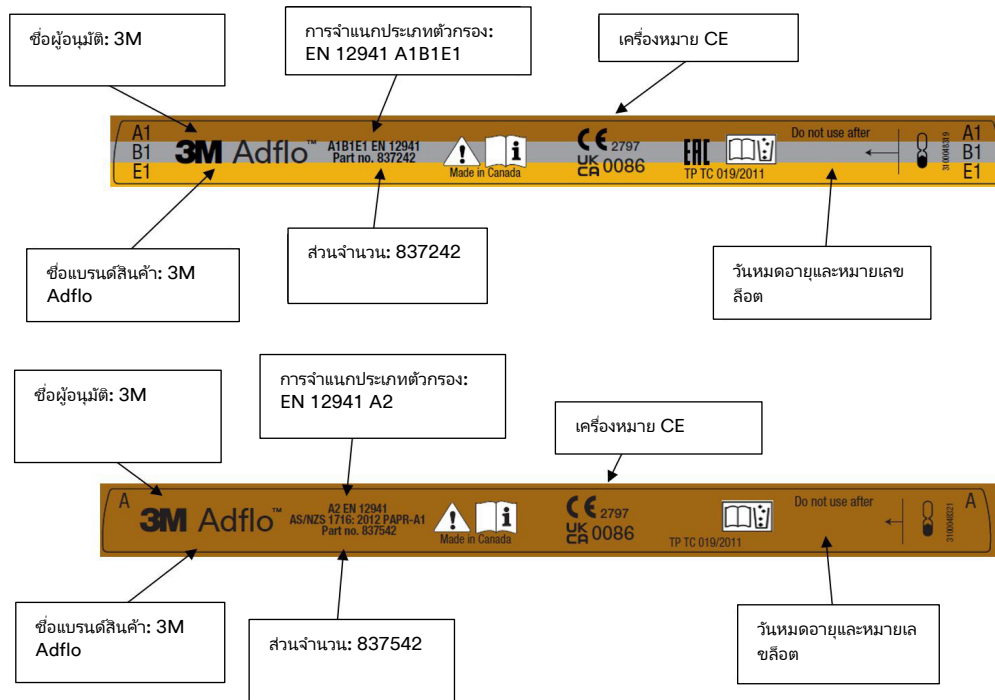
ชื่อผู้อนุมัติ: 3M

การจำแนกประเภทตัวกรอง: EN 12941 A1B1E1

เครื่องหมาย CE

A1
B1
E1

3M Adflo™

A1B1E1 EN 12941
Part no. 837242

Made in Canada

CE 2797
UK CA 0086

EAC

TP TC 019/2011

Do not use after

3100048319

A1
B1
E1

ชื่อแบรนด์สินค้า: 3M Adflo

ส่วนจำนวน: 837242

วันหมดอายุและหมายเลขล็อต

ชื่อผู้อนุมัติ: 3M

การจำแนกประเภทตัวกรอง: EN 12941 A2

เครื่องหมาย CE

A

3M Adflo™

A2 EN 12941
AS/NZS 1716: 2012 PAPR-A1
Part no. 837542

Made in Canada

CE 2797
UK CA 0086

TP TC 019/2011

Do not use after

3100048321

A

ชื่อแบรนด์สินค้า: 3M Adflo

ส่วนจำนวน: 837542

วันหมดอายุและหมายเลขล็อต